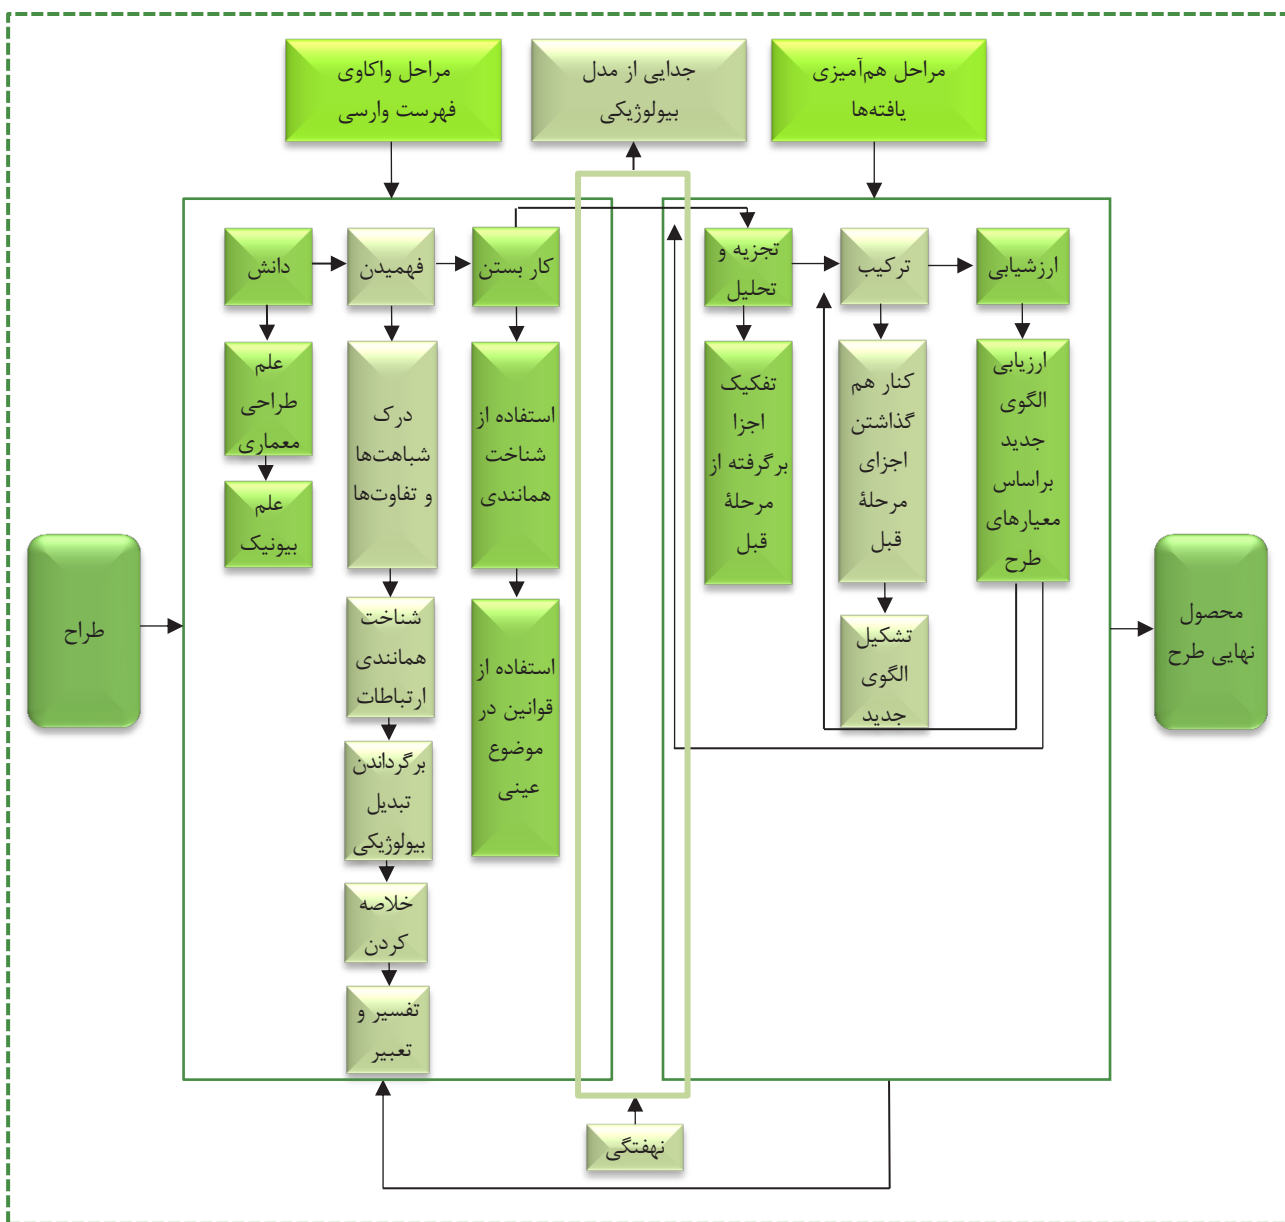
مراحل واکاوی فهرست وارسی

جدایی از مدل بیولوژیکی

مراحل هم‌آمیزی یافته‌ها

دانش

فهمیدن

کار بستن

تجزیه و تحلیل

ترکیب

ارزشیابی

علم طراحی معماری

علم بیونیک

درک شباهت‌ها و تفاوت‌ها

استفاده از شناخت همانندی

تفکیک اجزا برگرفته از مرحلهٔ قبل

کنار هم گذاشتن اجزای مرحلهٔ قبل

ارزیابی الگوی جدید براساس معیارهای طرح

طراح

محصول نهایی طرح

شناخت همانندی ارتباطات

استفاده از قوانین در موضوع عینی

تشکیل الگوی جدید

برگرداندن تبدیل بیولوژیکی

خلاصه کردن

تفسیر و تعبیر

نهفتگی